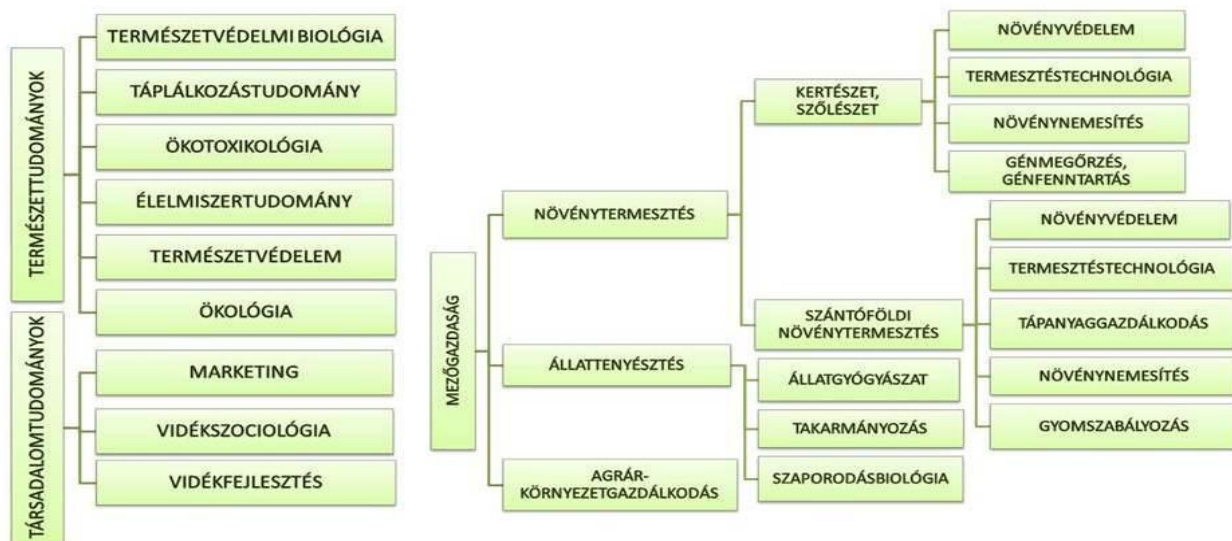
TERMÉSZETTUDOMÁNYOK

TERMÉSZETVÉDELMI BIOLÓGIA

TÁPLÁLKOZÁSTUDOMÁNY

ÖKOTOXIKOLÓGIA

ÉLELMISZERTUDOMÁNY

TERMÉSZETVÉDELEM

ÖKOLÓGIA

TÁRSADALOMTUDOMÁNYOK

MARKETING

VIDÉKSZOCIOLÓGIA

VIDÉKFEJLESZTÉS

MEZŐGAZDASÁG

NÖVÉNYTERMESZTÉS

KERTÉSZET, SZŐLÉSZET

NÖVÉNYVÉDELEM

TERMESZTÉSTECHNOLÓGIA

NÖVÉNYNEMESÍTÉS

GÉNMEGŐRZÉS, GÉNFENNTARTÁS

SZÁNTÓFÖLDI NÖVÉNYTERMESZTÉS

NÖVÉNYVÉDELEM

TERMESZTÉSTECHNOLÓGIA

TÁPANYAGGAZDÁLKODÁS

NÖVÉNYNEMESÍTÉS

GYOMSZABÁLYOZÁS

ÁLLATTENYÉSZTÉS

ÁLLATGYÓGYÁSZAT

TAKARMÁNYOZÁS

SZAPORODÁSBIOLÓGIA

AGRÁR-KÖRNYEZETGAZDÁLKODÁS